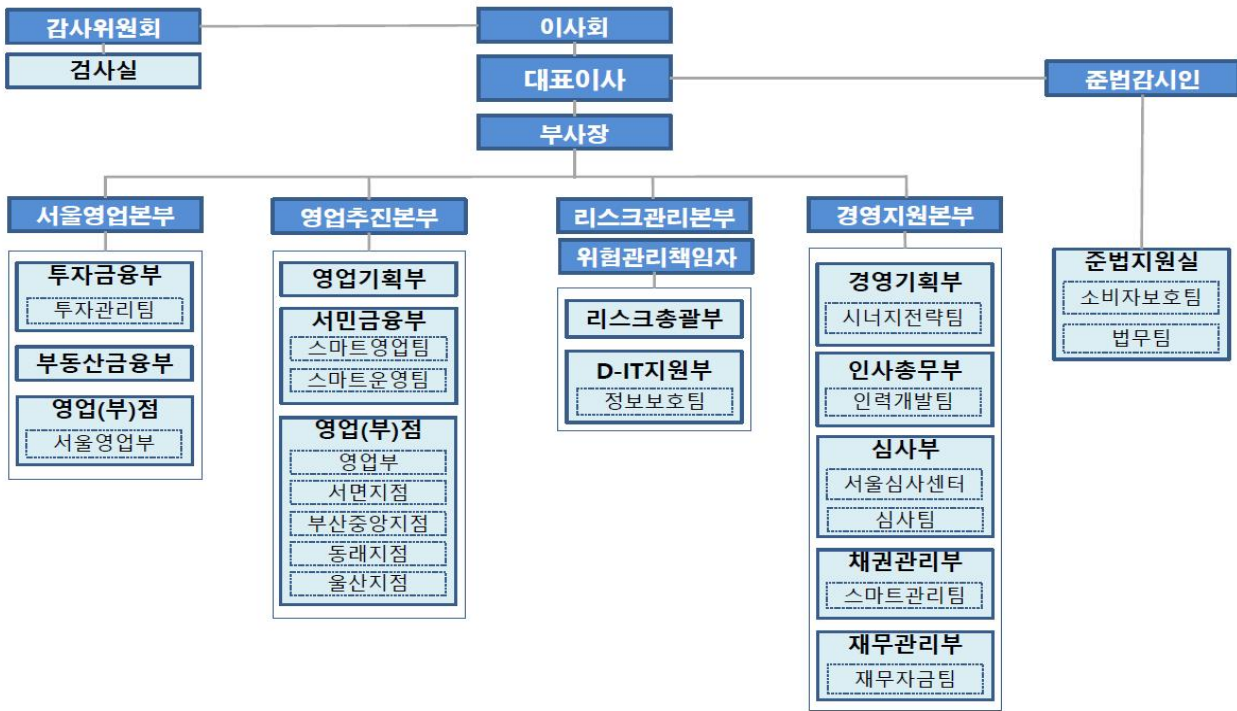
감사위원회

검사실

이사회

대표이사

준법감시인

부사장

서울영업본부

투자금융부

투자관리팀

부동산금융부

영업(부)점

서울영업부

영업추진본부

영업기획부

서민금융부

스마트영업팀

스마트운영팀

영업(부)점

영업부

서면지점

부산중앙지점

동래지점

울산지점

리스크관리본부

위험관리책임자

리스크총괄부

D-IT지원부

정보보호팀

경영지원본부

경영기획부

시너지전략팀

인사총무부

인력개발팀

심사부

서울심사센터

심사팀

채권관리부

스마트관리팀

재무관리부

재무자금팀

준법지원실

소비자보호팀

법무팀